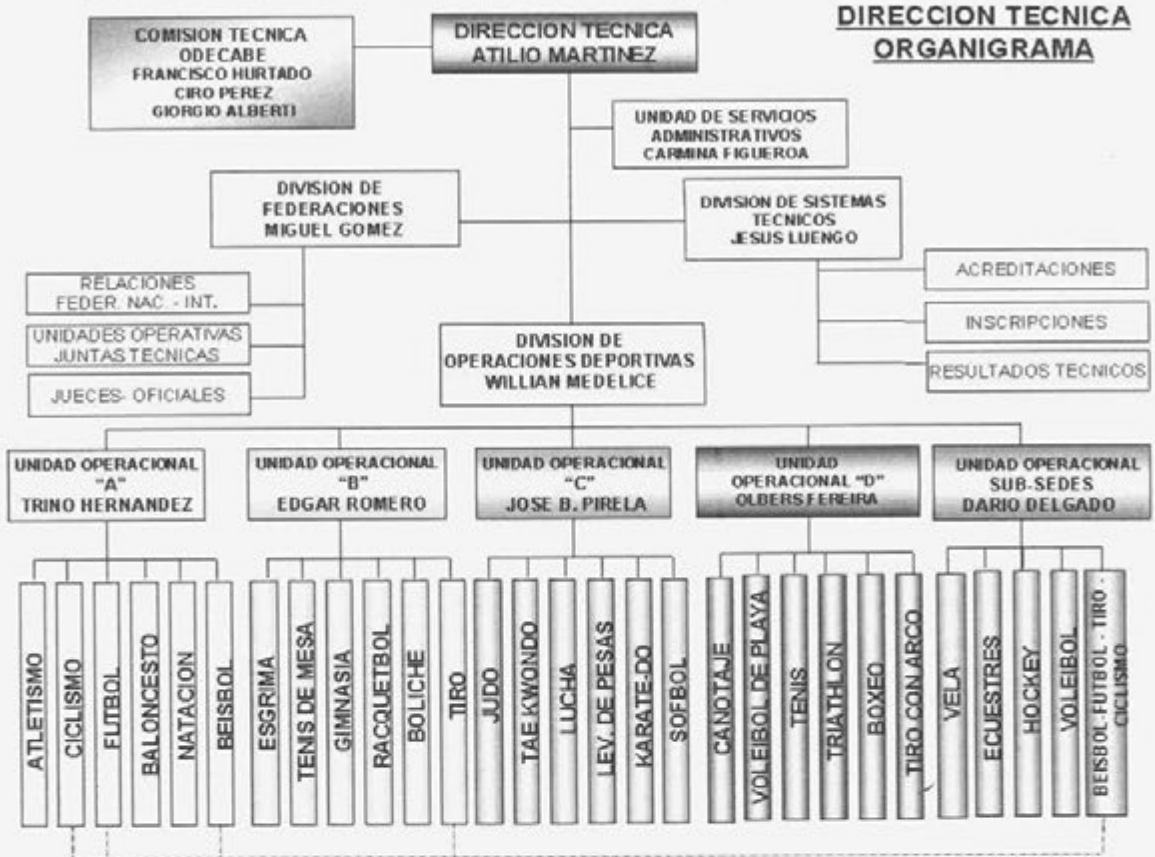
DIRECCION TECNICA
ORGANIGRAMA

COMISION TECNICA
ODECABE
FRANCISCO HURTADO
CIRO PEREZ
GIORGIO ALBERTI

DIRECCION TECNICA
ATILIO MARTINEZ

UNIDAD DE SERVICIOS
ADMINISTRATIVOS
CARMINA FIGUEROA

DIVISION DE
FEDERACIONES
MIGUEL GOMEZ

DIVISION DE SISTEMAS
TECNICOS
JESUS LUENGO

RELACIONES
FEDER. NAC. - INT.

UNIDADES OPERATIVAS
JUNTAS TECNICAS

JUECES- OFICIALES

ACREDITACIONES

INSCRIPCIONES

RESULTADOS TECNICOS

DIVISION DE
OPERACIONES DEPORTIVAS
WILLIAN MEDELICE

UNIDAD OPERACIONAL
"A"
TRINO HERNANDEZ

UNIDAD OPERACIONAL
"B"
EDGAR ROMERO

UNIDAD OPERACIONAL
"C"
JOSE B. PIRELA

UNIDAD
OPERACIONAL "D"
OLBERS FEREIRA

UNIDAD OPERACIONAL
SUB-SEDES
DARIO DELGADO

ATLETISMO
CICLISMO
FUTBOL
BALONCESTO
NATACION
BEISBOL

ESGRIMA
TENIS DE MESA
GIMNASIA
RACQUETBOL
BOLICHE
TIRO

JUDO
TAE KWONDO
LUCHA
LEV. DE PESAS
KARATE-DO
SOFBOL

CANOTAJE
VOLEIBOL DE PLAYA
TENIS
TRIATHLON
BOXEO
TIRO CON ARCO

VELA
ECUESTRES
HOCKEY
VOLEIBOL
BEISBOL - FUTBOL - TIRO - CICLISMO